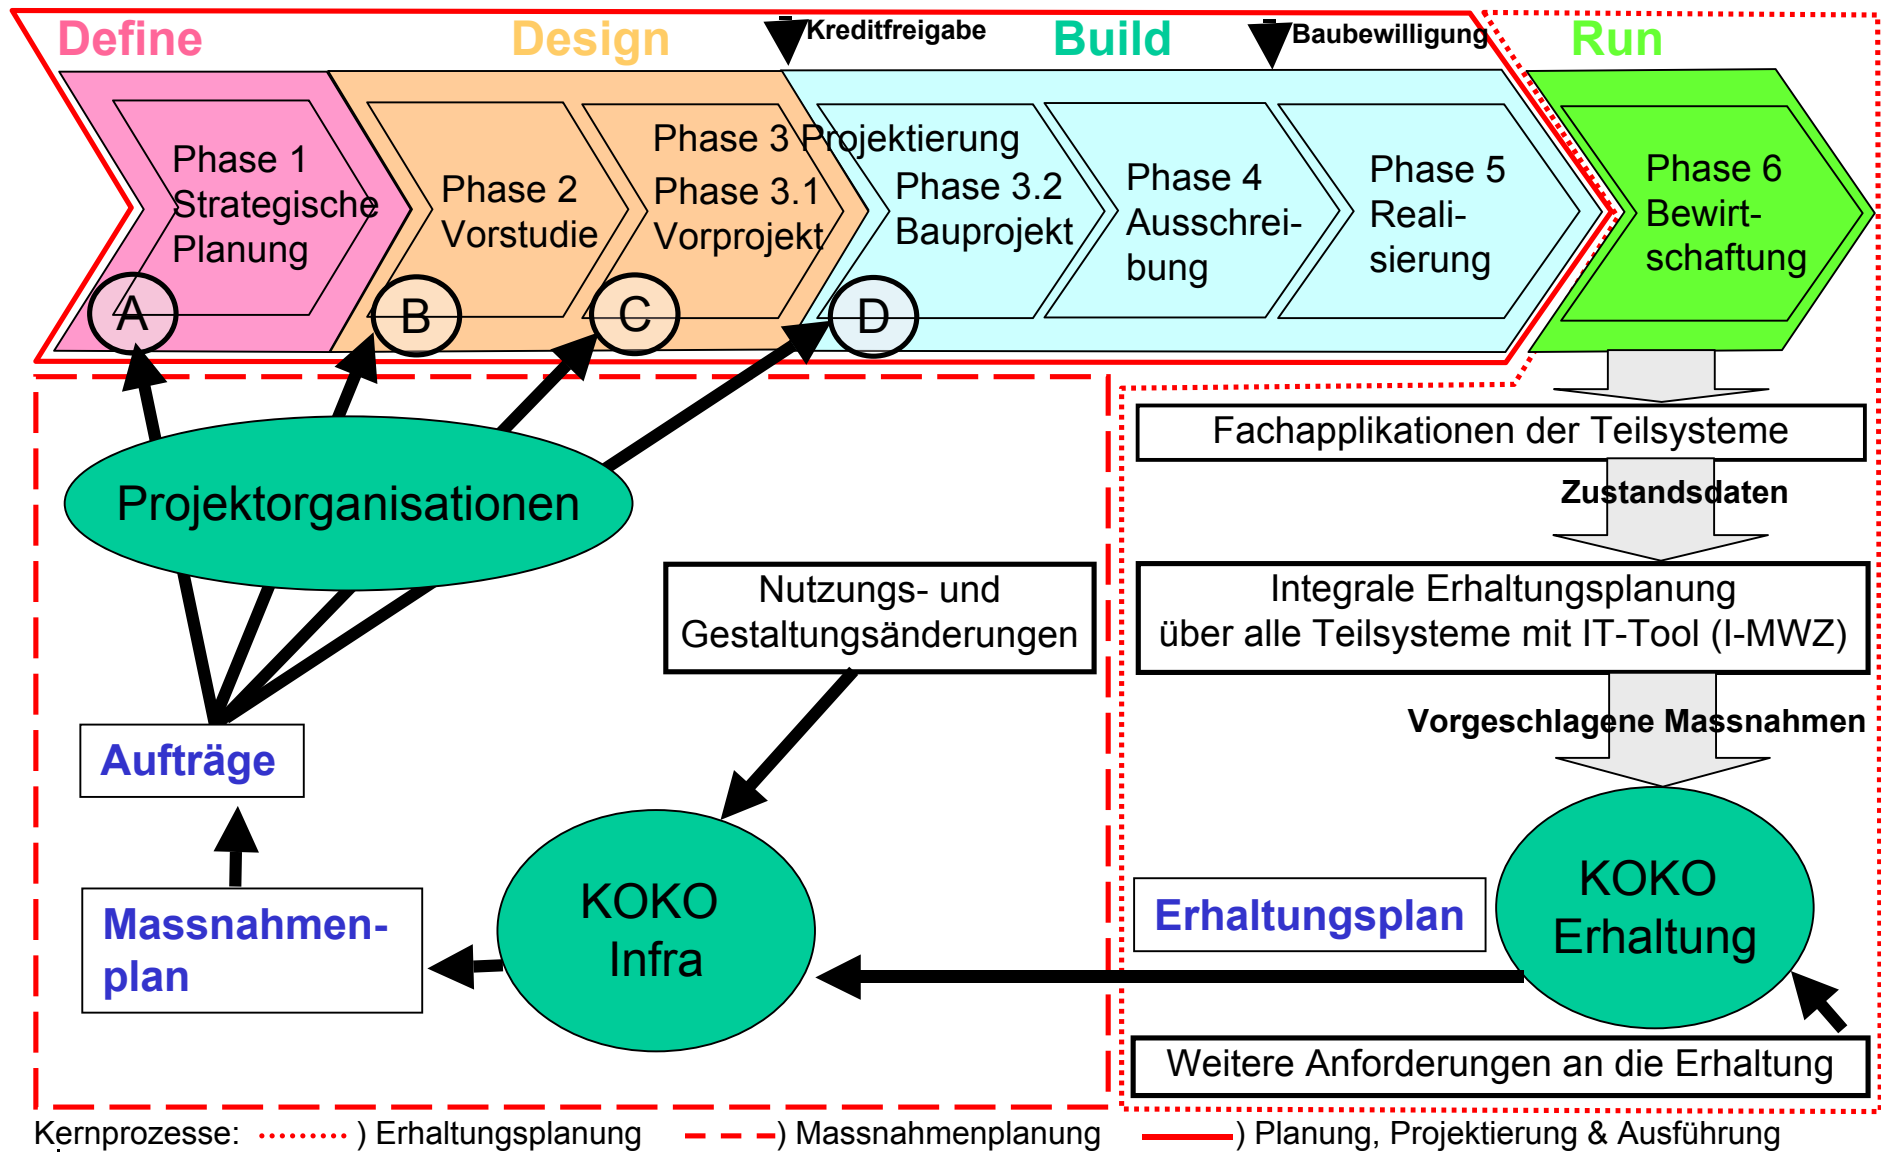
Define

Design

Kreditfreigabe

Build

Baubewilligung

Run

Phase 1 Strategische Planung

Phase 2 Vorstudie

Phase 3 Projektierung

Phase 3.1 Vorprojekt

Phase 3.2 Bauprojekt

Phase 4 Ausschreibung

Phase 5 Realisierung

Phase 6 Bewirtschaftung

A

B

C

D

Projektorganisationen

Fachapplikationen der Teilsysteme

Zustandsdaten

Nutzungs- und Gestaltungsänderungen

Integrale Erhaltungsplanung über alle Teilsysteme mit IT-Tool (I-MWZ)

Vorgeschlagene Massnahmen

Aufträge

KOKO Infra

KOKO Erhaltung

Massnahmenplan

Erhaltungsplan

Weitere Anforderungen an die Erhaltung

Kernprozesse: ) Erhaltungsplanung ) Massnahmenplanung ) Planung, Projektierung & Ausführung